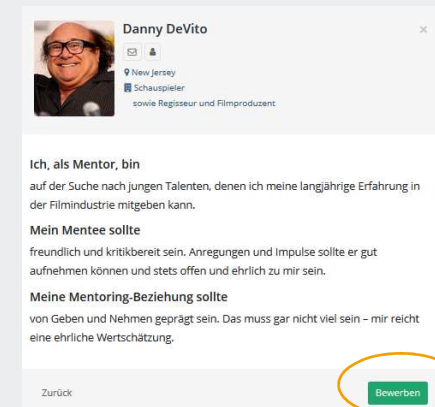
Danny DeVito

×

New Jersey

Schauspieler sowie Regisseur und Filmproduzent

Ich, als Mentor, bin

auf der Suche nach jungen Talenten, denen ich meine langjährige Erfahrung in der Filmindustrie mitgeben kann.

Mein Mentee sollte

freundlich und kritikbereit sein. Anregungen und Impulse sollte er gut aufnehmen können und stets offen und ehrlich zu mir sein.

Meine Mentoring-Beziehung sollte

von Geben und Nehmen geprägt sein. Das muss gar nicht viel sein – mir reicht eine ehrliche Wertschätzung.

Zurück

Bewerben